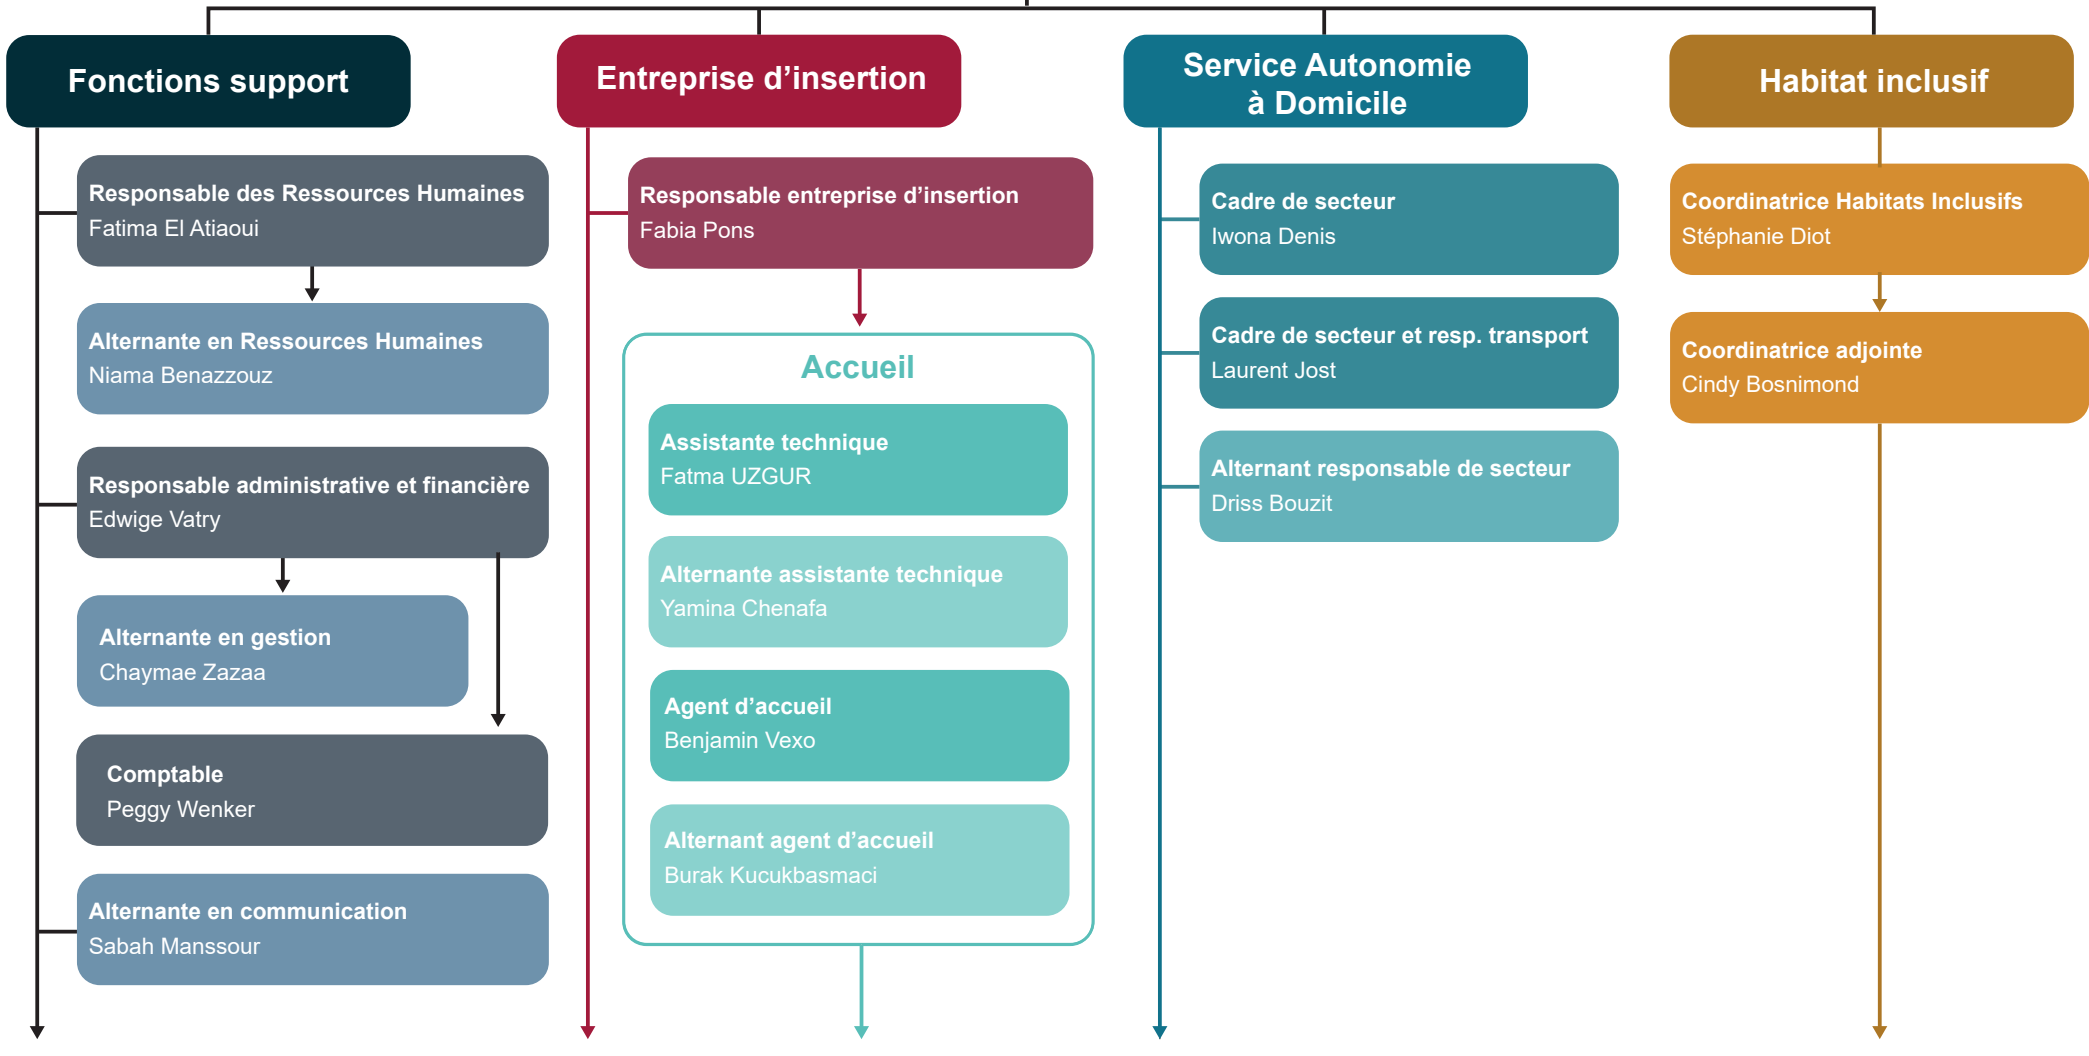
Fonctions support

Responsable des Ressources Humaines
Fatima El Atiaoui

Alternante en Ressources Humaines
Niama Benazzouz

Responsable administrative et financière
Edwige Vatry

Alternante en gestion
Chaymae Zazaa

Comptable
Peggy Wenker

Alternante en communication
Sabah Manssour

Entreprise d’insertion

Responsable entreprise d’insertion
Fabia Pons

Accueil

Assistante technique
Fatma UZGUR

Alternante assistante technique
Yamina Chenafa

Agent d’accueil
Benjamin Vexo

Alternant agent d’accueil
Burak Kucukbasmaci

Service Autonomie à Domicile

Cadre de secteur
Iwona Denis

Cadre de secteur et resp. transport
Laurent Jost

Alternant responsable de secteur
Driss Bouzit

Habitat inclusif

Coordinatrice Habitats Inclusifs
Stéphanie Diot

Coordinatrice adjointe
Cindy Bosnimond